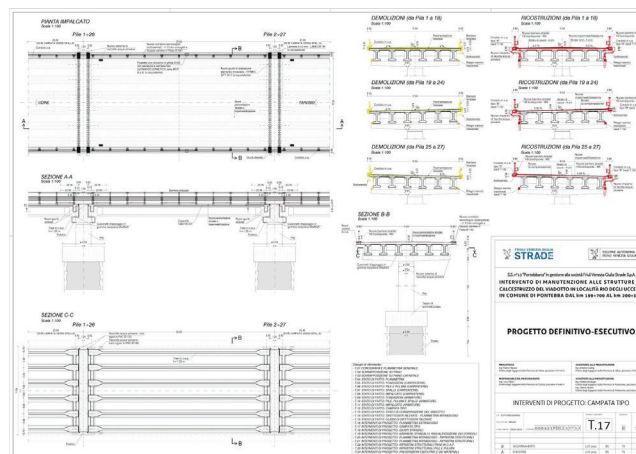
PIANTA IMPALCATO
Scala 1:100

Pile 1÷26

Pile 2÷27

UDINE

TARVISIO

SEZIONE A-A
Scala 1:100

SEZIONE C-C
Scala 1:100

Pile 1÷26

Pile 2÷27

DEMOLIZIONI (da Pila 1 a 18)
Scala 1:100

RICOSTRUZIONI (da Pila 1 a 18)
Scala 1:100

DEMOLIZIONI (da Pila 19 a 24)
Scala 1:100

RICOSTRUZIONI (da Pila 19 a 24)
Scala 1:100

DEMOLIZIONI (da Pila 25 a 27)
Scala 1:100

RICOSTRUZIONI (da Pila 25 a 27)
Scala 1:100

SEZIONE B-B
Scala 1:100

FRIULI VENEZIA GIULIA STRADE

REGIONE AUTONOMA FRIULI VENEZIA GIULIA

S.S. n°13 "Pontebbana" in gestione alla società Friuli Venezia Giulia Strade SpA
INTERVENTO DI MANUTENZIONE ALLE STRUTTURE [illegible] CALCESTRUZZO DEL VIADOTTO IN LOCALITÀ RIO DEGLI UCCE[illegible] IN COMUNE DI PONTEBBA DAL km 189+700 AL km 200+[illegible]

PROGETTO DEFINITIVO-ESECUTIVO

INTERVENTI DI PROGETTO: CAMPATA TIPO

T.17